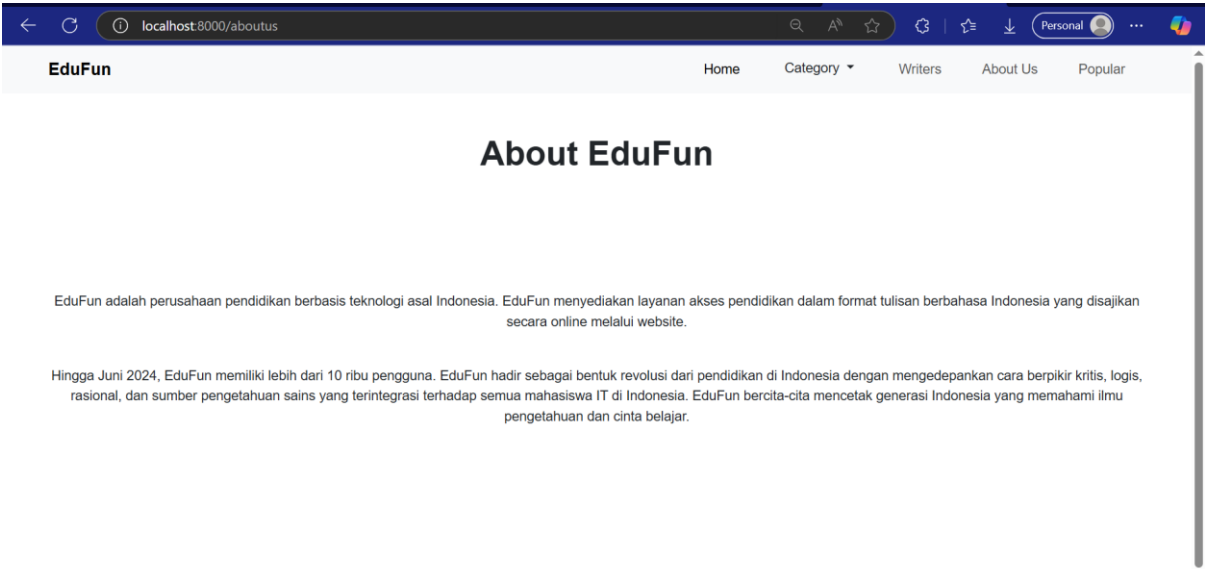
localhost:8000/aboutus

Personal

EduFun

Home Category Writers About Us Popular

About EduFun

EduFun adalah perusahaan pendidikan berbasis teknologi asal Indonesia. EduFun menyediakan layanan akses pendidikan dalam format tulisan berbahasa Indonesia yang disajikan secara online melalui website.

Hingga Juni 2024, EduFun memiliki lebih dari 10 ribu pengguna. EduFun hadir sebagai bentuk revolusi dari pendidikan di Indonesia dengan mengedepankan cara berpikir kritis, logis, rasional, dan sumber pengetahuan sains yang terintegrasi terhadap semua mahasiswa IT di Indonesia. EduFun bercita-cita mencetak generasi Indonesia yang memahami ilmu pengetahuan dan cinta belajar.